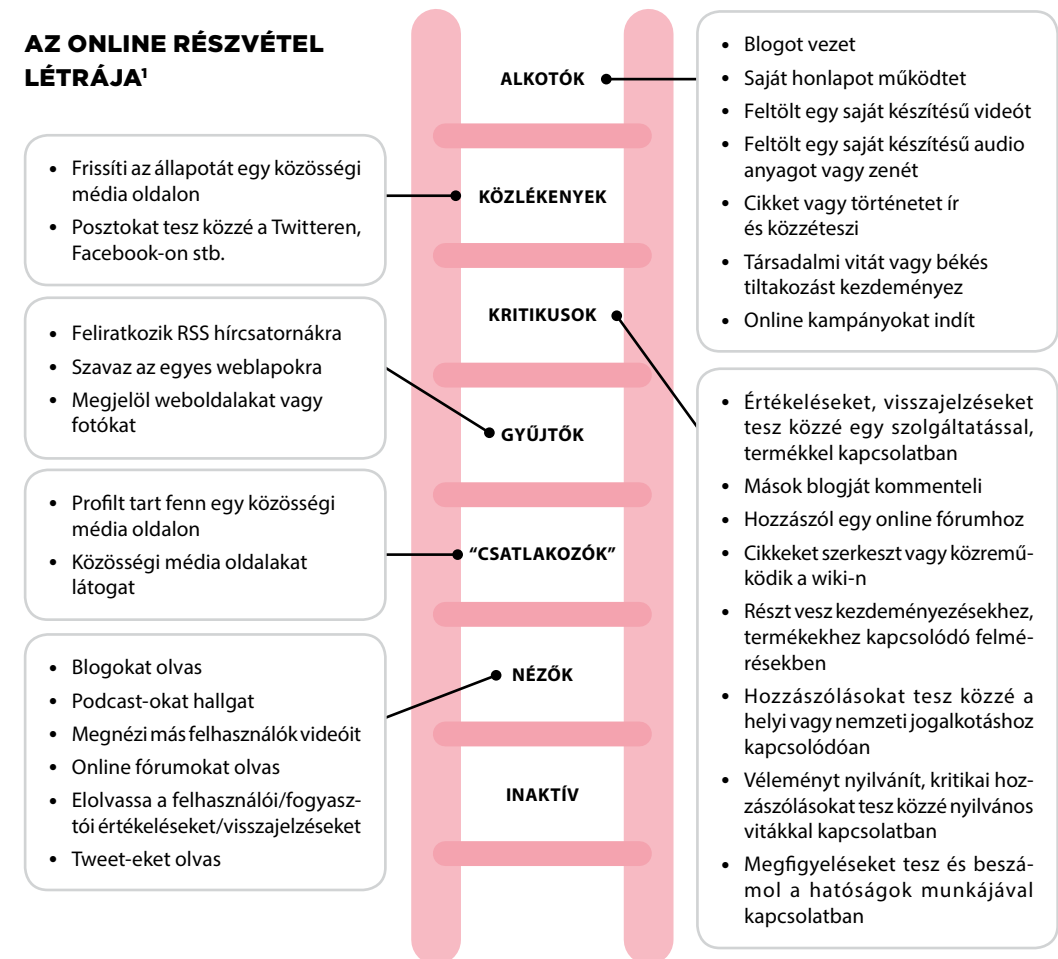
AZ ONLINE RÉSZVÉTEL LÉTRÁJA$^1$

ALKOTÓK

- Blogot vezet
- Saját honlapot működtet
- Feltölt egy saját készítésű videót
- Feltölt egy saját készítésű audio anyagot vagy zenét
- Cikket vagy történetet ír és közzéteszi
- Társadalmi vitát vagy békés tiltakozást kezdeményez
- Online kampányokat indít

- Frissíti az állapotát egy közösségi média oldalon
- Posztokat tesz közzé a Twitteren, Facebook-on stb.

KÖZLÉKENYEK

KRITIKUSOK

- Értékeléseket, visszajelzéseket tesz közzé egy szolgáltatással, termékkel kapcsolatban
- Mások blogját kommenteli
- Hozzászól egy online fórumhoz
- Cikkeket szerkeszt vagy közreműködik a wiki-n
- Részt vesz kezdeményezésekhez, termékekhez kapcsolódó felmérésekben
- Hozzászólásokat tesz közzé a helyi vagy nemzeti jogalkotáshoz kapcsolódóan
- Véleményt nyilvánít, kritikai hozzászólásokat tesz közzé nyilvános vitákkal kapcsolatban
- Megfigyeléseket tesz és beszámol a hatóságok munkájával kapcsolatban

- Feliratkozik RSS hírcsatornákra
- Szavaz az egyes weblapokra
- Megjelöl weboldalakat vagy fotókat

GYŰJTŐK

- Profilt tart fenn egy közösségi média oldalon
- Közösségi média oldalakat látogat

"CSATLAKOZÓK"

- Blogokat olvas
- Podcast-okat hallgat
- Megnézi más felhasználók videóit
- Online fórumokat olvas
- Elolvassa a felhasználói/fogyasztói értékeléseket/visszajelzéseket
- Tweet-eket olvas

NÉZŐK

INAKTÍV